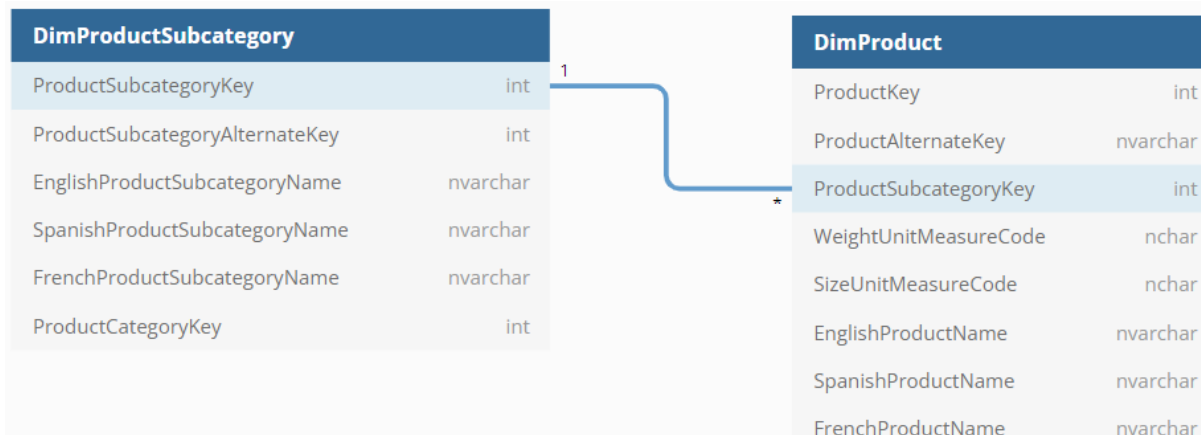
DimProductSubcategory

| | |
|---|---|
| ProductSubcategoryKey | int |
| ProductSubcategoryAlternateKey | int |
| EnglishProductSubcategoryName | nvarchar |
| SpanishProductSubcategoryName | nvarchar |
| FrenchProductSubcategoryName | nvarchar |
| ProductCategoryKey | int |

1

*

DimProduct

| | |
|---|---|
| ProductKey | int |
| ProductAlternateKey | nvarchar |
| ProductSubcategoryKey | int |
| WeightUnitMeasureCode | nchar |
| SizeUnitMeasureCode | nchar |
| EnglishProductName | nvarchar |
| SpanishProductName | nvarchar |
| FrenchProductName | nvarchar |